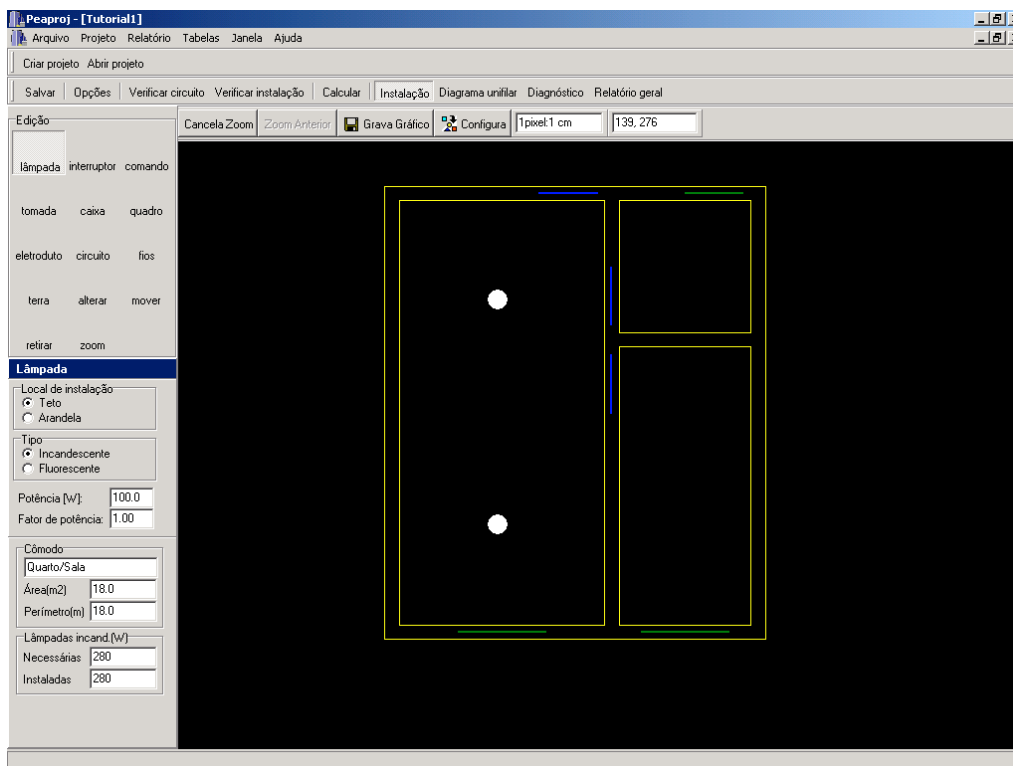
Peaproj - [Tutorial1]
Arquivo Projeto Relatório Tabelas Janela Ajuda

Criar projeto Abrir projeto

Salvar | Opções | Verificar circuito Verificar instalação | Calcular | Instalação Diagrama unifilar Diagnóstico Relatório geral

Edição
lâmpada interruptor comando
tomada caixa quadro
eletroduto circuito fios
terra alterar mover
retirar zoom

Cancela Zoom Zoom Anterior Grava Gráfico Configura 1pixel:1 cm 139, 276

Lâmpada
Local de instalação
Teto
Arandela

Tipo
Incandescente
Fluorescente

Potência [W]: 100.0
Fator de potência: 1.00

Cômodo
Quarto/Sala
Área(m2) 18.0
Perímetro(m) 18.0

Lâmpadas incand.(W)
Necessárias 280
Instaladas 280